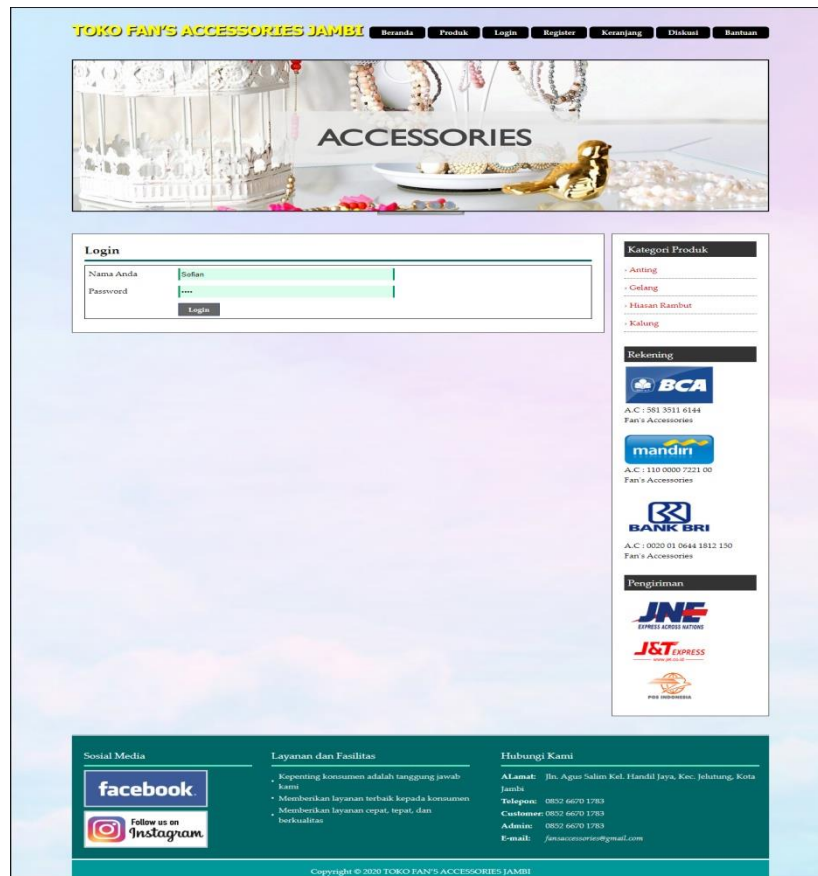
TOKO FAN'S ACCESSORIES JAMBI

Beranda Produk Login Register Keranjang Diskusi Bantuan

ACCESSORIES

Login

| Nama Anda | Sofian |
|---|---|
| Password | ••••• |

Login

Kategori Produk
- Anting
- Gelang
- Hiasan Rambut
- Kalung

Rekening

BCA
A.C : 581 3511 6144
Fan's Accessories

mandiri
A.C : 110 0000 7221 00
Fan's Accessories

BANK BRI
A.C : 0020 01 0644 1812 150
Fan's Accessories

Pengiriman

JNE
EXPRESS ACROSS NATIONS

J&T EXPRESS

POS INDONESIA

Sosial Media

facebook

Follow us on Instagram

Layanan dan Fasilitas

• Kepenting konsumen adalah tanggung jawab kami
• Memberikan layanan terbaik kepada konsumen
• Memberikan layanan cepat, tepat, dan berkualitas

Hubungi Kami

ALamat: Jln. Agus Salim Kel. Handil Jaya, Kec. Jelutung, Kota Jambi
Telepon: 0852 6670 1783
Customer: 0852 6670 1783
Admin: 0852 6670 1783
E-mail: fansaccessories@gmail.com

Copyright © 2020 TOKO FAN'S ACCESSORIES JAMBI